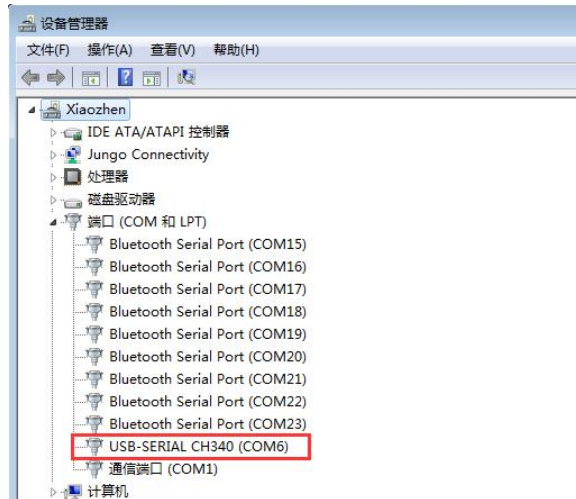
设备管理器

文件(F) 操作(A) 查看(V) 帮助(H)

Xiaozhen
IDE ATA/ATAPI 控制器
Jungo Connectivity
处理器
磁盘驱动器
端口 (COM 和 LPT)
Bluetooth Serial Port (COM15)
Bluetooth Serial Port (COM16)
Bluetooth Serial Port (COM17)
Bluetooth Serial Port (COM18)
Bluetooth Serial Port (COM19)
Bluetooth Serial Port (COM20)
Bluetooth Serial Port (COM21)
Bluetooth Serial Port (COM22)
Bluetooth Serial Port (COM23)
USB-SERIAL CH340 (COM6)
通信端口 (COM1)
计算机